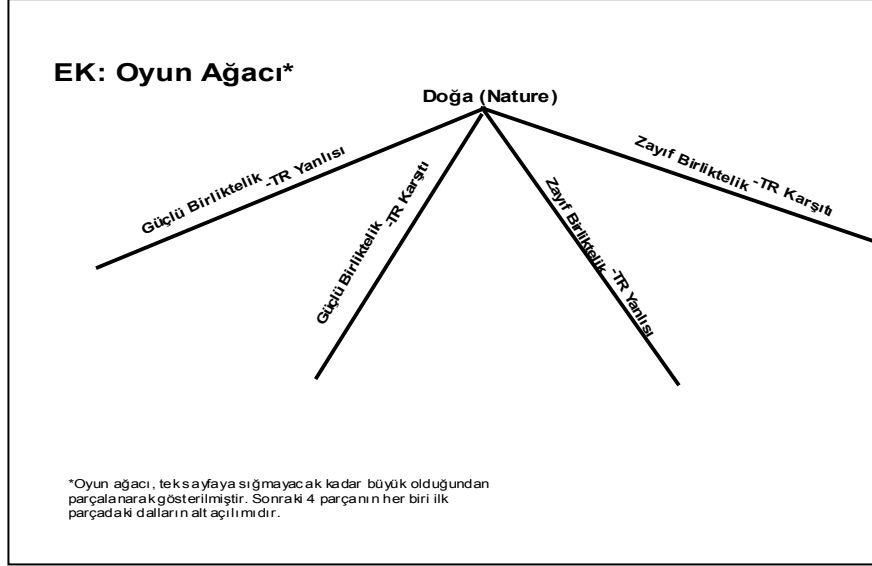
EK: Oyun Ağacı*

Doğa (Nature)

Güçlü Birliktelik -TR Yanlısı

Güçlü Birliktelik -TR Karşıtı

Zayıf Birliktelik -TR Yanlısı

Zayıf Birliktelik -TR Karşıtı

*Oyun ağacı, tek sayfaya sığmayacak kadar büyük olduğundan parçalanarak gösterilmiştir. Sonraki 4 parçanın her biri ilk parçadaki dalların alt açılımıdır.